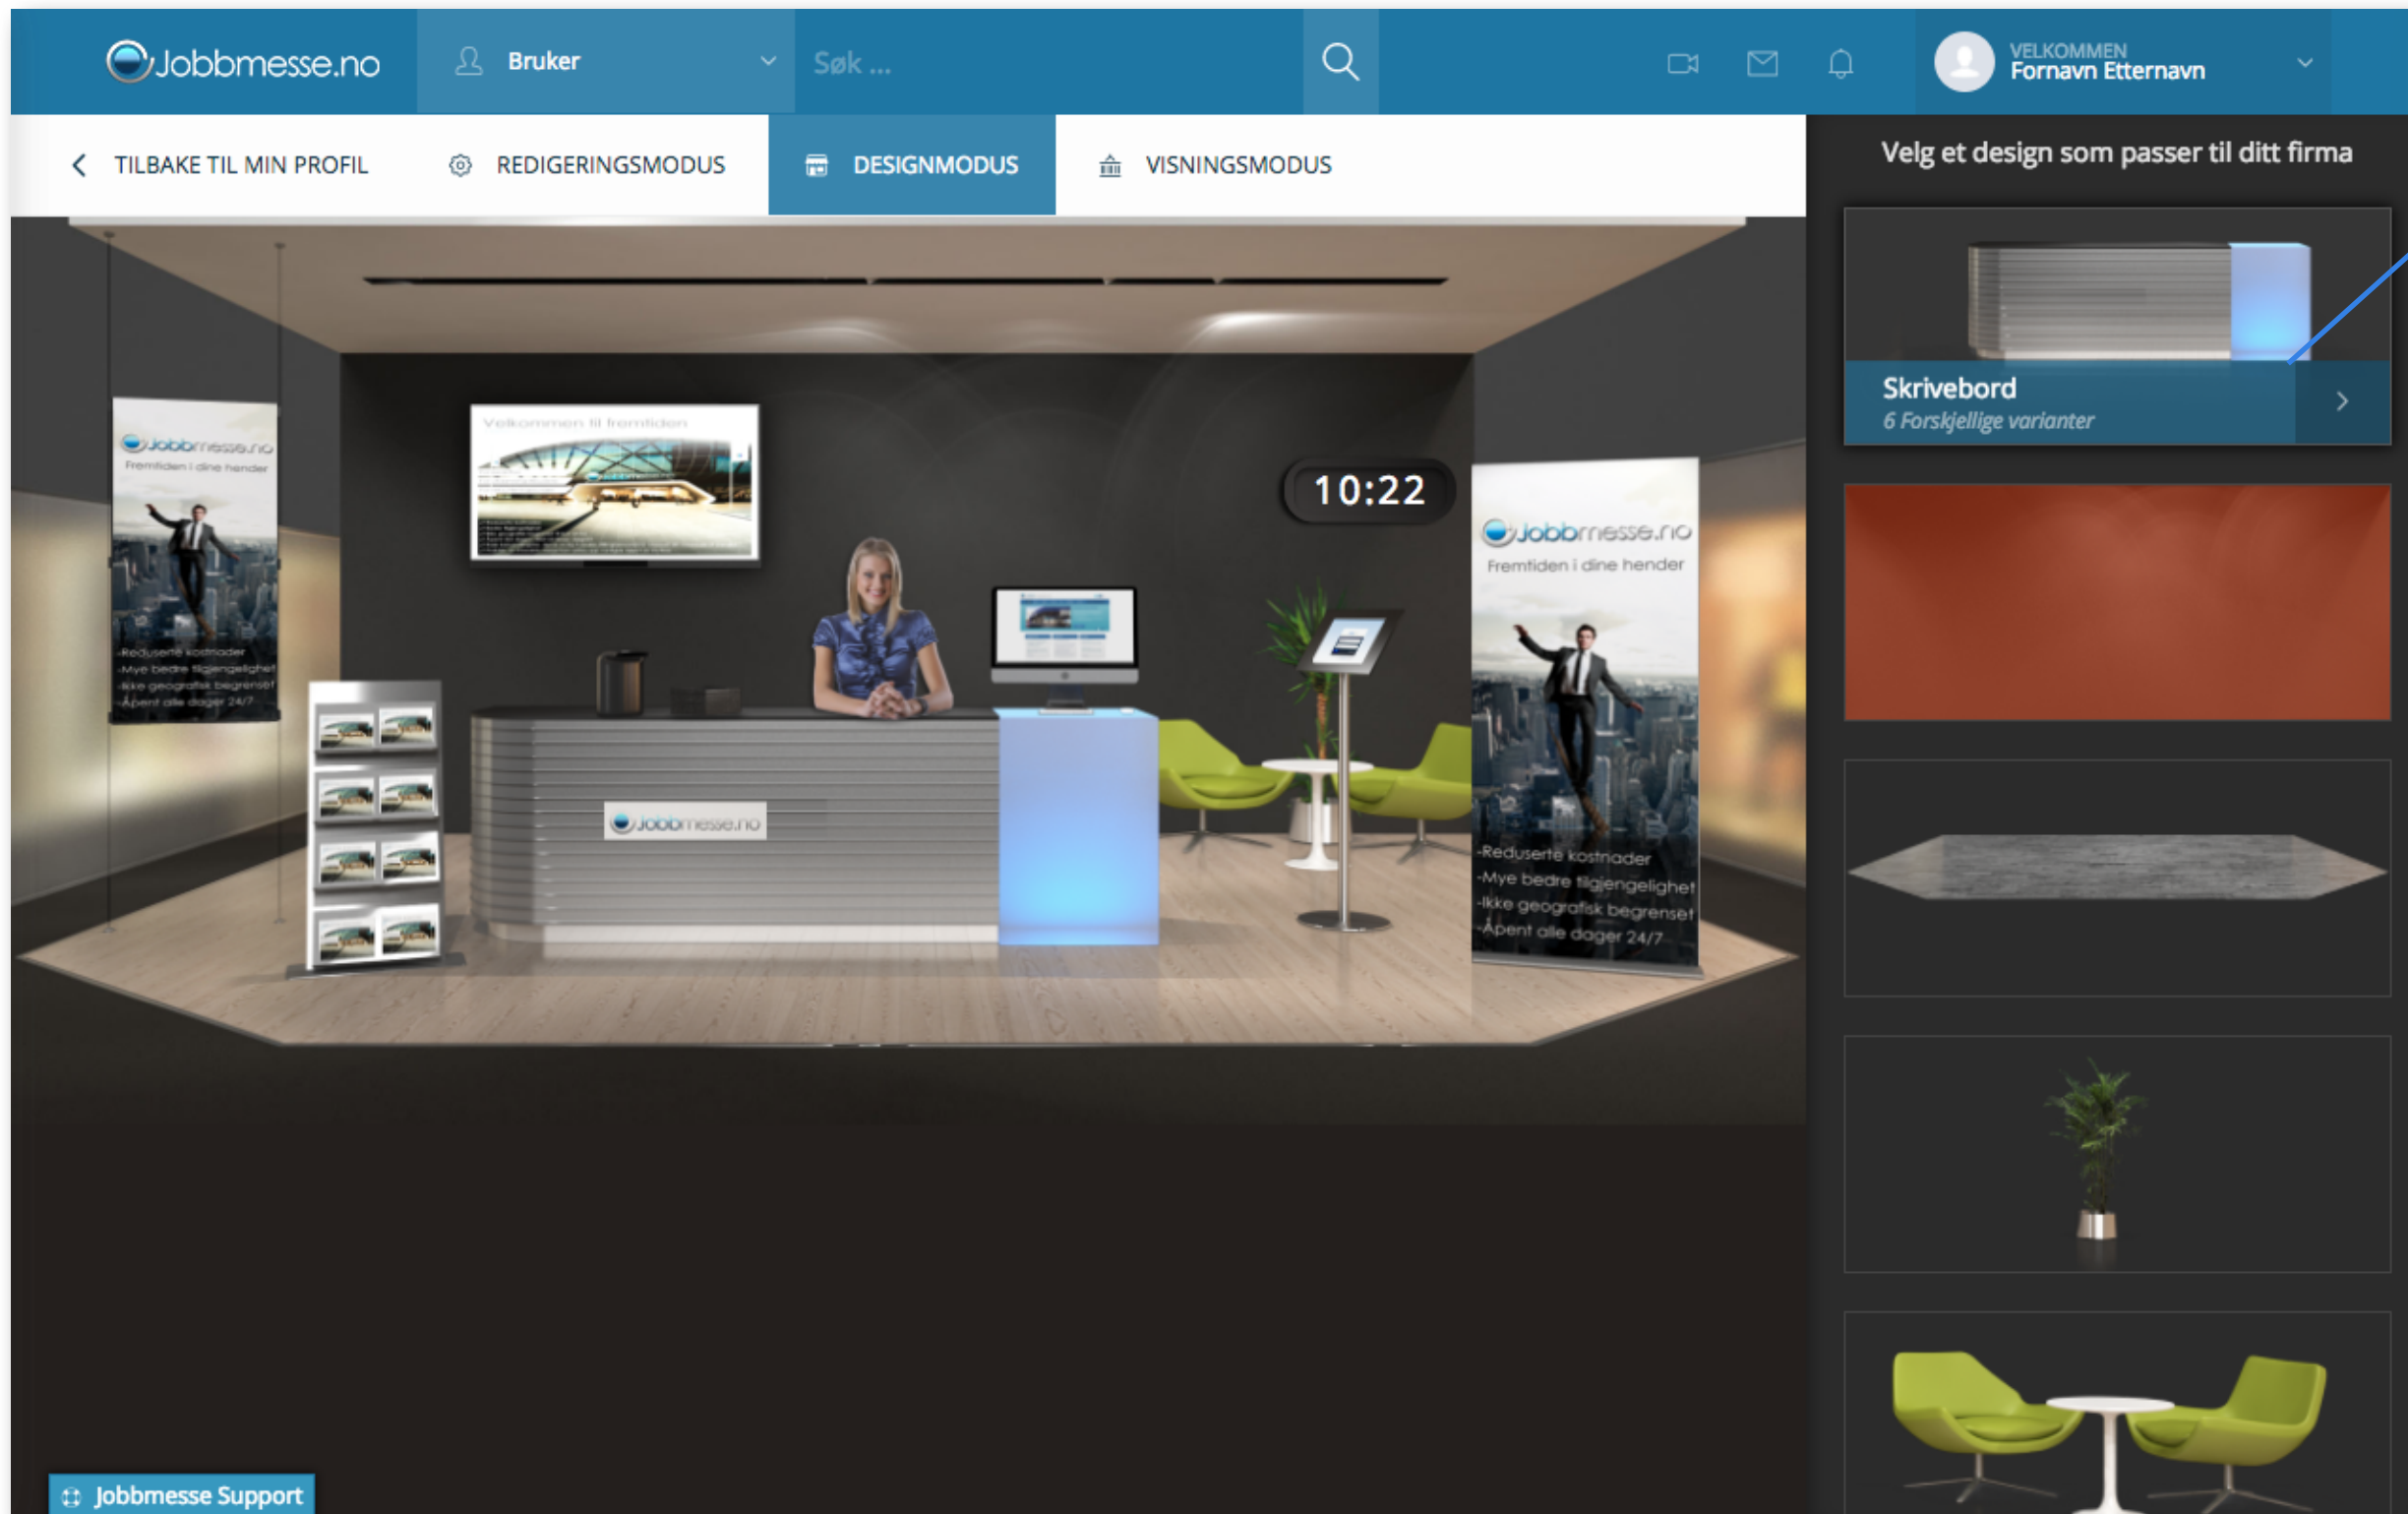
Jobbmesse.no

Bruker

Søk ...

VELKOMMEN
Fornavn Etternavn

TILBAKE TIL MIN PROFIL

REDIGERINGSMODUS

DESIGNMODUS

VISNINGSMODUS

Velg et design som passer til ditt firma

Jobbmesse.no
Fremtiden i dine hender
-Reduserte kostnader
-Mye bedre tilgjengelighet
-Ikke geografisk begrenset
-Åpent alle dager 24/7

Velkommen til fremtiden

10:22

Jobbmesse.no

Jobbmesse.no
Fremtiden i dine hender
-Reduserte kostnader
-Mye bedre tilgjengelighet
-Ikke geografisk begrenset
-Åpent alle dager 24/7

Skrivebord
6 Forskjellige varianter

Jobbmesse Support